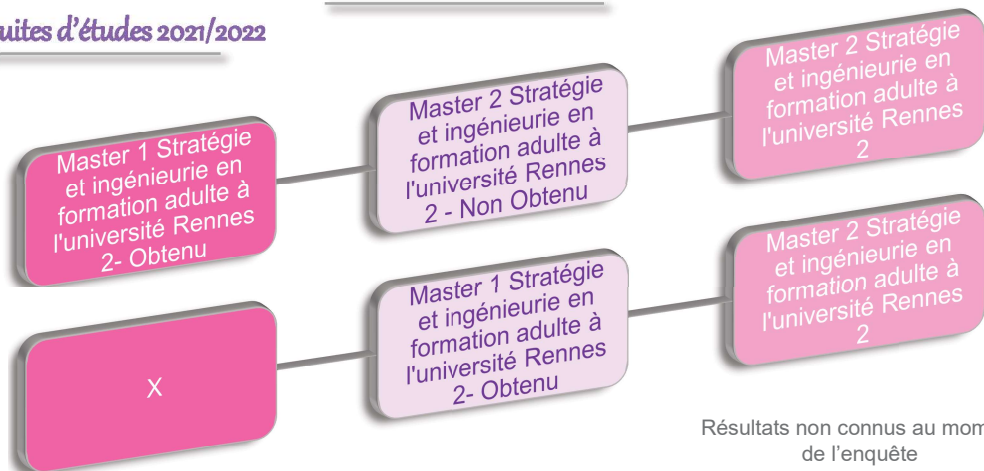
uites d'études 2021/2022

Master 1 Stratégie et ingénieurie en formation adulte à l'université Rennes 2- Obtenu

Master 2 Stratégie et ingénieurie en formation adulte à l'université Rennes 2 - Non Obtenu

Master 2 Stratégie et ingénieurie en formation adulte à l'université Rennes 2

X

Master 1 Stratégie et ingénieurie en formation adulte à l'université Rennes 2- Obtenu

Master 2 Stratégie et ingénieurie en formation adulte à l'université Rennes 2

Résultats non connus au mom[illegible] de l'enquête